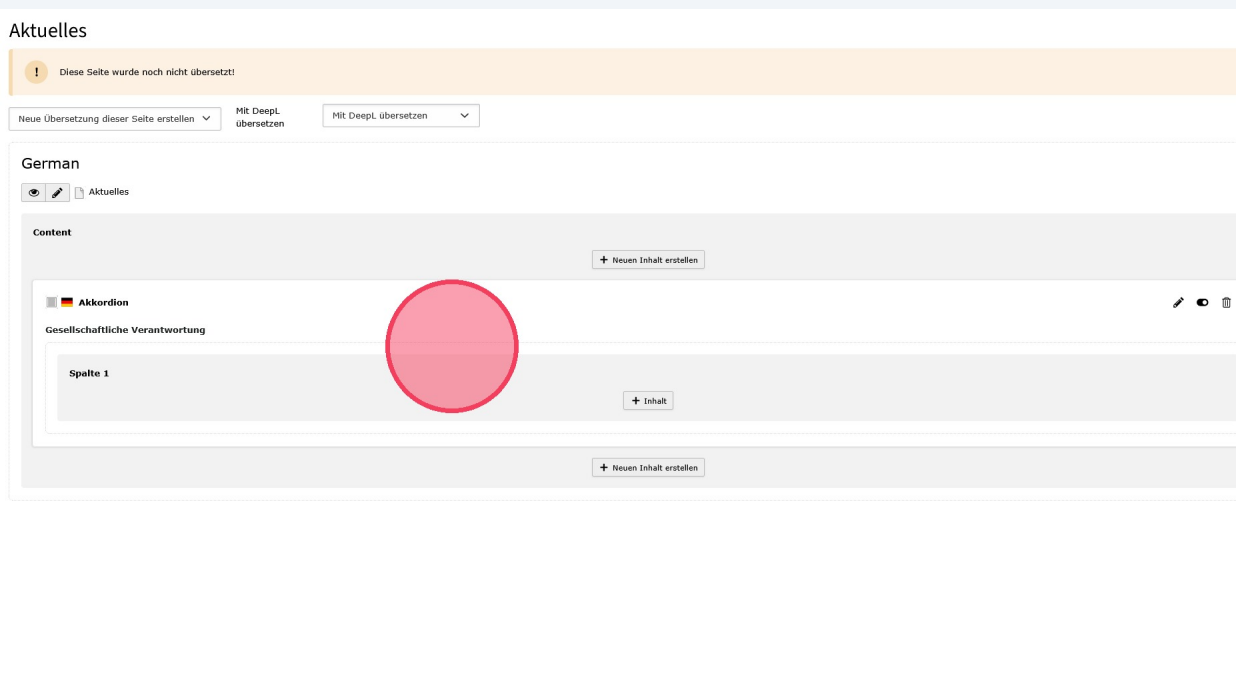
Aktuelles

Diese Seite wurde noch nicht übersetzt!

Neue Übersetzung dieser Seite erstellen

Mit DeepL übersetzen

Mit DeepL übersetzen

German

Aktuelles

Content

+ Neuen Inhalt erstellen

Akkordion

Gesellschaftliche Verantwortung

Spalte 1

+ Inhalt

+ Neuen Inhalt erstellen